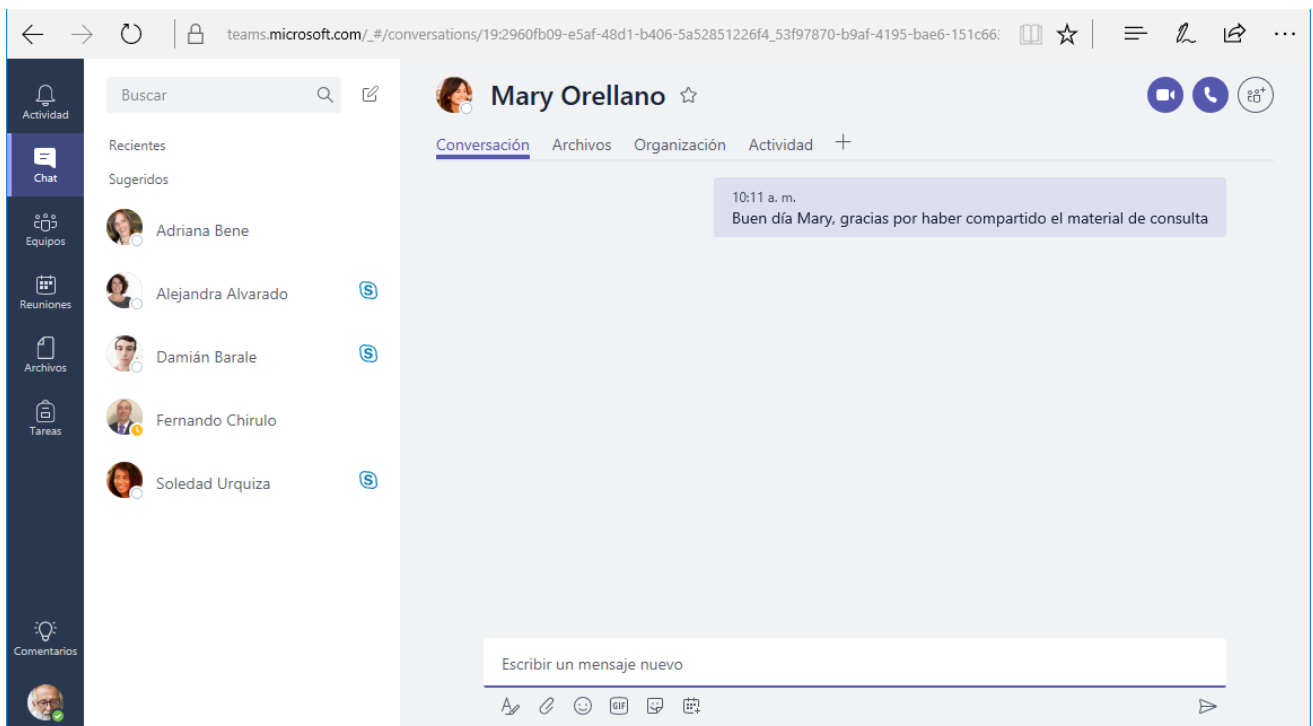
teams.microsoft.com/_#/conversations/19:2960fb09-e5af-48d1-b406-5a52851226f4_53f97870-b9af-4195-bae6-151c66

Actividad
Chat
Equipos
Reuniones
Archivos
Tareas
Comentarios

Buscar

Recientes
Sugeridos

Adriana Bene
Alejandra Alvarado
Damián Barale
Fernando Chirulo
Soledad Urquiza

Mary Orellano

Conversación Archivos Organización Actividad +

10:11 a. m.
Buen día Mary, gracias por haber compartido el material de consulta

Escribir un mensaje nuevo